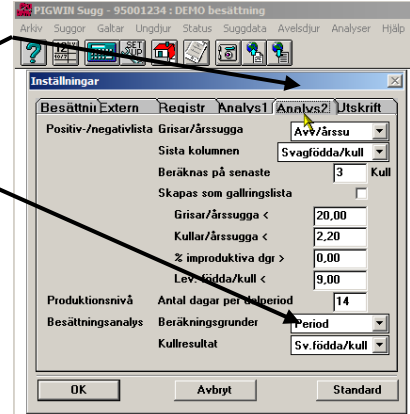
PIGWIN Sugg - 95001234 : DEMO besättning

Arkiv Suggor Galtar Ungdjur Status Suggdata Avelsdjur Analyser Hjälp

SET UP

Inställningar

Besättni Extern Registr Analys1 Analys2 Utskrift

Positiv-/negativlista Grisar/årssugga Avv/årssu

Sista kolumnen Svagfödda/kull

Beräknas på senaste 3 Kull

Skapas som gallringslista

Grisar/årssugga < 20,00

Kullar/årssugga < 2,20

% improduktiva dgr > 0,00

Lev. födda/kull < 9,00

Produktionsnivå Antal dagar per delperiod 14

Besättningsanalys Beräkningsgrunder Period

Kullresultat Sv.födda/kull

OK Avbryt Standard